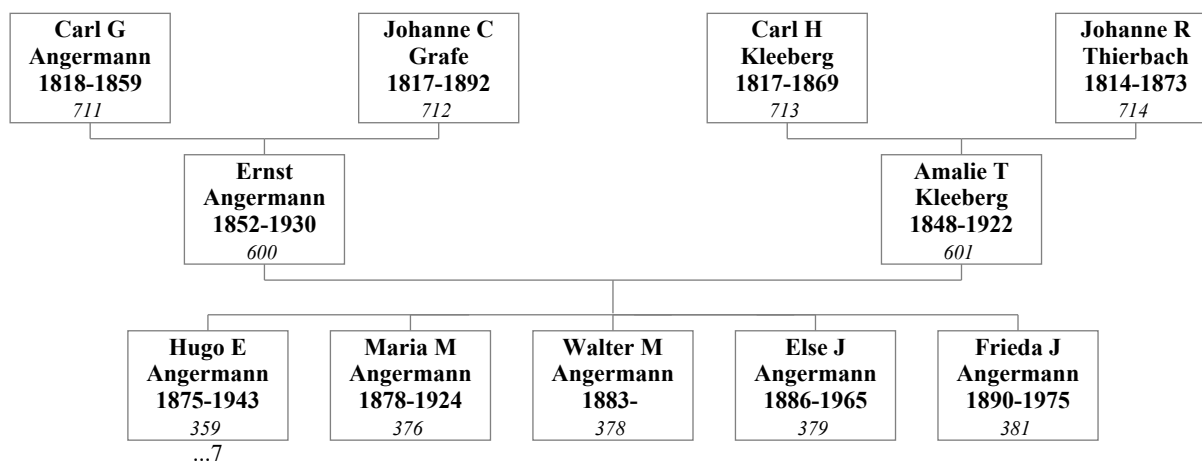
Carl G
Angermann
1818-1859
711

Johanne C
Grafe
1817-1892
712

Carl H
Kleeberg
1817-1869
713

Johanne R
Thierbach
1814-1873
714

Ernst
Angermann
1852-1930
600

Amalie T
Kleeberg
1848-1922
601

Hugo E
Angermann
1875-1943
359
...7

Maria M
Angermann
1878-1924
376

Walter M
Angermann
1883-
378

Else J
Angermann
1886-1965
379

Frieda J
Angermann
1890-1975
381